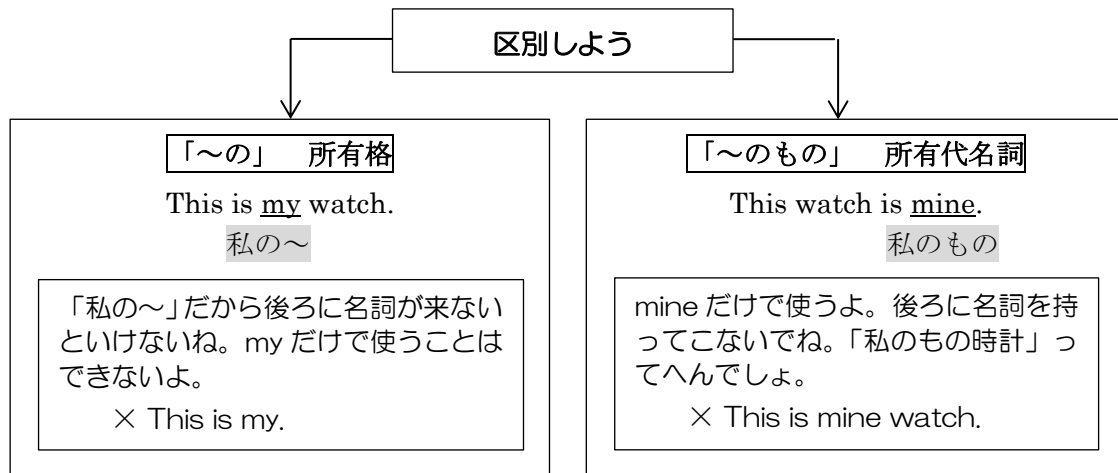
区別しよう

「～の」　所有格

This is my watch.

私の～

「私の～」だから後ろに名詞が来ないといけないね。my だけで使うことはできないよ。

× This is my.

「～のもの」　所有代名詞

This watch is mine.

私のもの

mine だけで使うよ。後ろに名詞を持ってこないでね。「私のもの時計」ってへんでしょ。

× This is mine watch.